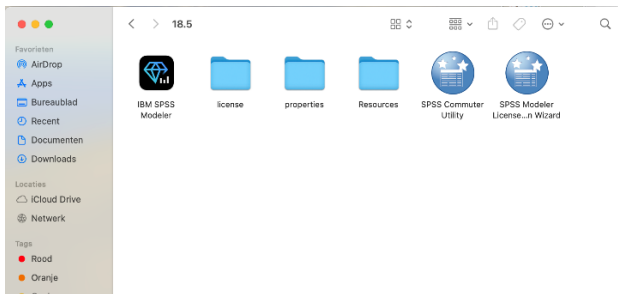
18.5

Favorieten
AirDrop
Apps
Bureaublad
Recent
Documenten
Downloads

Locaties
iCloud Drive
Netwerk

Tags
Rood
Oranje

IBM SPSS Modeler

license

properties

Resources

SPSS Commuter Utility

SPSS Modeler License...n Wizard